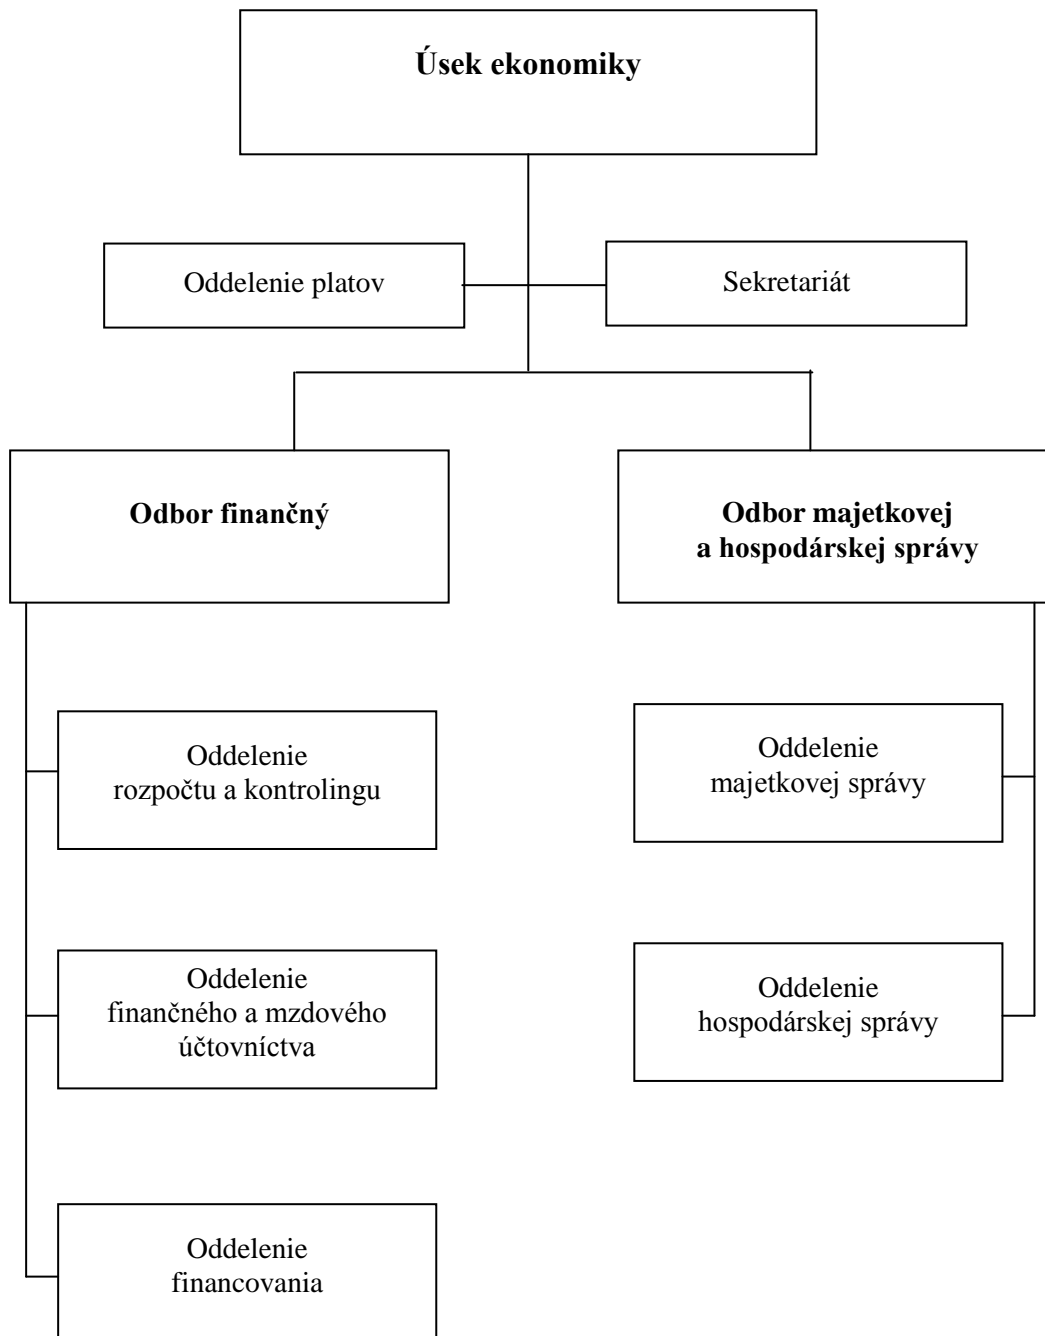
Úsek ekonomiky

Oddelenie platov

Sekretariát

Odbor finančný

Odbor majetkovej a hospodárskej správy

Oddelenie rozpočtu a kontrolingu

Oddelenie finančného a mzdového účtovníctva

Oddelenie financovania

Oddelenie majetkovej správy

Oddelenie hospodárskej správy